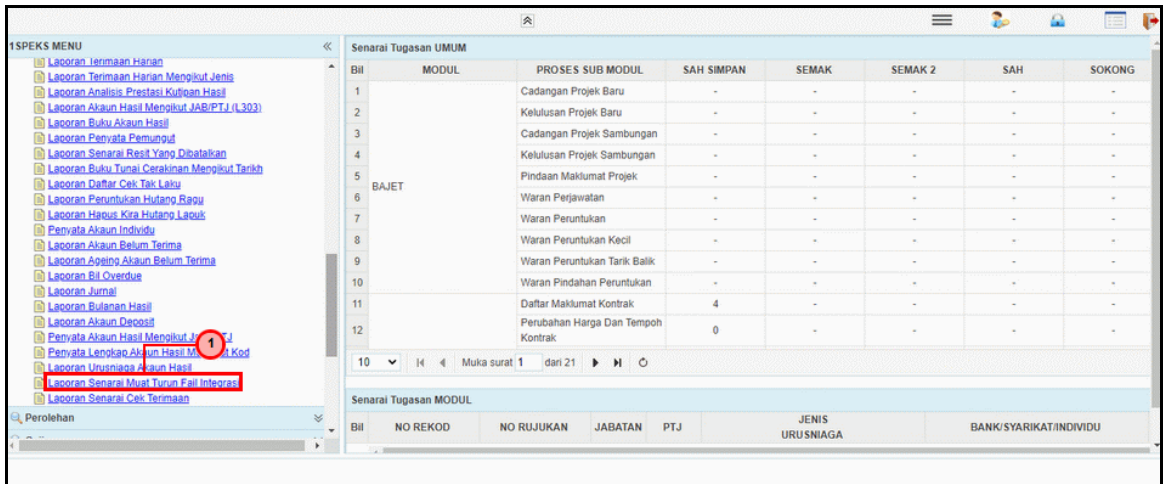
1SPEKS MENU

Laporan Terimaan Harian
Laporan Terimaan Harian Mengikut Jenis
Laporan Analisis Prestasi Kutipan Hasil
Laporan Akaun Hasil Mengikut JAB/PTJ (L303)
Laporan Buku Akaun Hasil
Laporan Penyata Pemungut
Laporan Senarai Resit Yang Dibatalkan
Laporan Buku Tunai Cerakinan Mengikut Tarikh
Laporan Daftar Cek Tak Laku
Laporan Peruntukan Hutang Ragu
Laporan Hapus Kira Hutang Lapuk
Penyata Akaun Individu
Laporan Akaun Belum Terima
Laporan Ageing Akaun Belum Terima
Laporan Bil Overdue
Laporan Jurnal
Laporan Bulanan Hasil
Laporan Akaun Deposit
Penyata Akaun Hasil Mengikut J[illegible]TJ
Penyata Lengkap Akaun Hasil M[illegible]t Kod
Laporan Urusniaga Akaun Hasil
Laporan Senarai Muat Turun Fail Integrasi
Laporan Senarai Cek Terimaan

1

Perolehan

Senarai Tugasan UMUM

| Bil | MODUL | PROSES SUB MODUL | SAH SIMPAN | SEMAK | SEMAK 2 | SAH | SOKONG |
|---|---|---|---|---|---|---|---|
| 1 | | Cadangan Projek Baru | - | - | - | - | - |
| 2 | | Kelulusan Projek Baru | - | - | - | - | - |
| 3 | | Cadangan Projek Sambungan | - | - | - | - | - |
| 4 | | Kelulusan Projek Sambungan | - | - | - | - | - |
| 5 | BAJET | Pindaan Maklumat Projek | - | - | - | - | - |
| 6 | | Waran Perjawatan | - | - | - | - | - |
| 7 | | Waran Peruntukan | - | - | - | - | - |
| 8 | | Waran Peruntukan Kecil | - | - | - | - | - |
| 9 | | Waran Peruntukan Tarik Balik | - | - | - | - | - |
| 10 | | Waran Pindahan Peruntukan | - | - | - | - | - |
| 11 | | Daftar Maklumat Kontrak | 4 | - | - | - | - |
| 12 | | Perubahan Harga Dan Tempoh Kontrak | 0 | - | - | - | - |

10 Muka surat 1 dari 21

Senarai Tugasan MODUL

| Bil | NO REKOD | NO RUJUKAN | JABATAN | PTJ | JENIS URUSNIAGA | BANK/SYARIKAT/INDIVIDU |
|---|---|---|---|---|---|---|